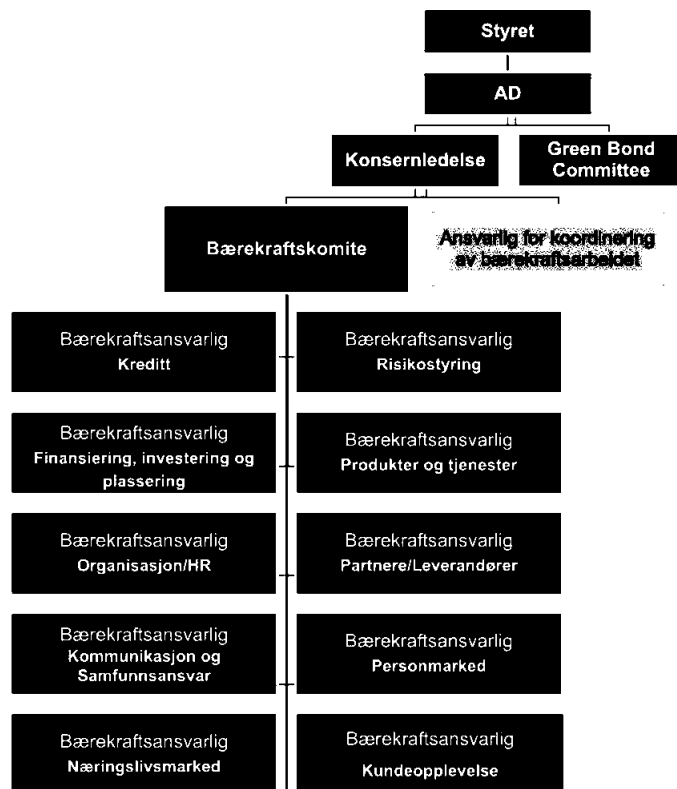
Styret

AD

Konsernledelse

Green Bond Committee

Bærekraftskomite

Ansvarlig for koordinering av bærekraftsarbeidet

Bærekraftsansvarlig
Kreditt

Bærekraftsansvarlig
Risikostyring

Bærekraftsansvarlig
Finansiering, investering og plassering

Bærekraftsansvarlig
Produkter og tjenester

Bærekraftsansvarlig
Organisasjon/HR

Bærekraftsansvarlig
Partnere/Leverandører

Bærekraftsansvarlig
Kommunikasjon og Samfunnsansvar

Bærekraftsansvarlig
Personmarked

Bærekraftsansvarlig
Næringslivsmarked

Bærekraftsansvarlig
Kundeopplevelse